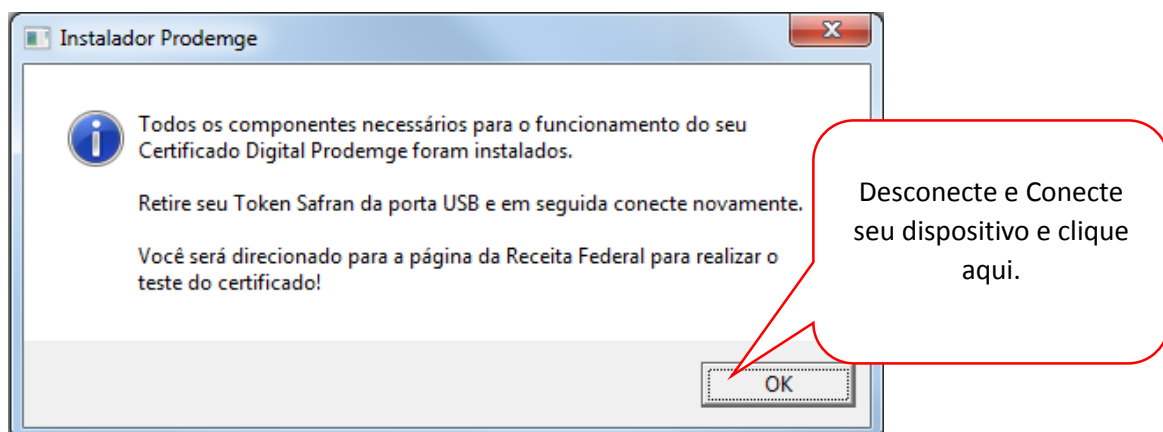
Instalador Prodemge

Todos os componentes necessários para o funcionamento do seu Certificado Digital Prodemge foram instalados.

Retire seu Token Safran da porta USB e em seguida conecte novamente.

Você será direcionado para a página da Receita Federal para realizar o teste do certificado!

Desconecte e Conecte seu dispositivo e clique aqui.

OK